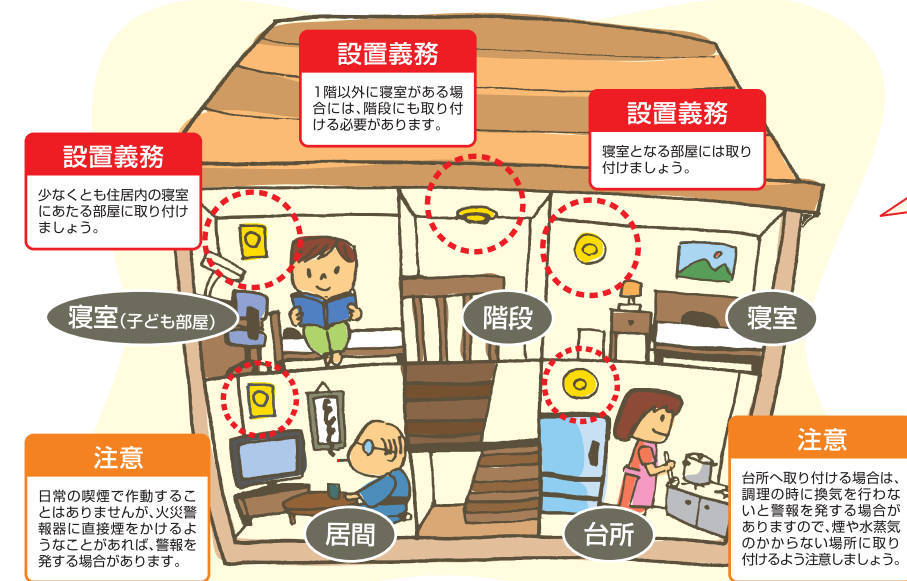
設置義務

少なくとも住居内の寝室にあたる部屋に取り付けましょう。

設置義務

1階以外に寝室がある場合には、階段にも取り付ける必要があります。

設置義務

寝室となる部屋には取り付けましょう。

寝室（子ども部屋）

階段

寝室

注意

日常の喫煙で作動することはありませんが、火災警報器に直接煙をかけるようなことがあれば、警報を発する場合があります。

居間

台所

注意

台所へ取り付ける場合は、調理の時に換気を行わないと警報を発する場合がありますので、煙や水蒸気のかからない場所に取り付けるよう注意しましょう。